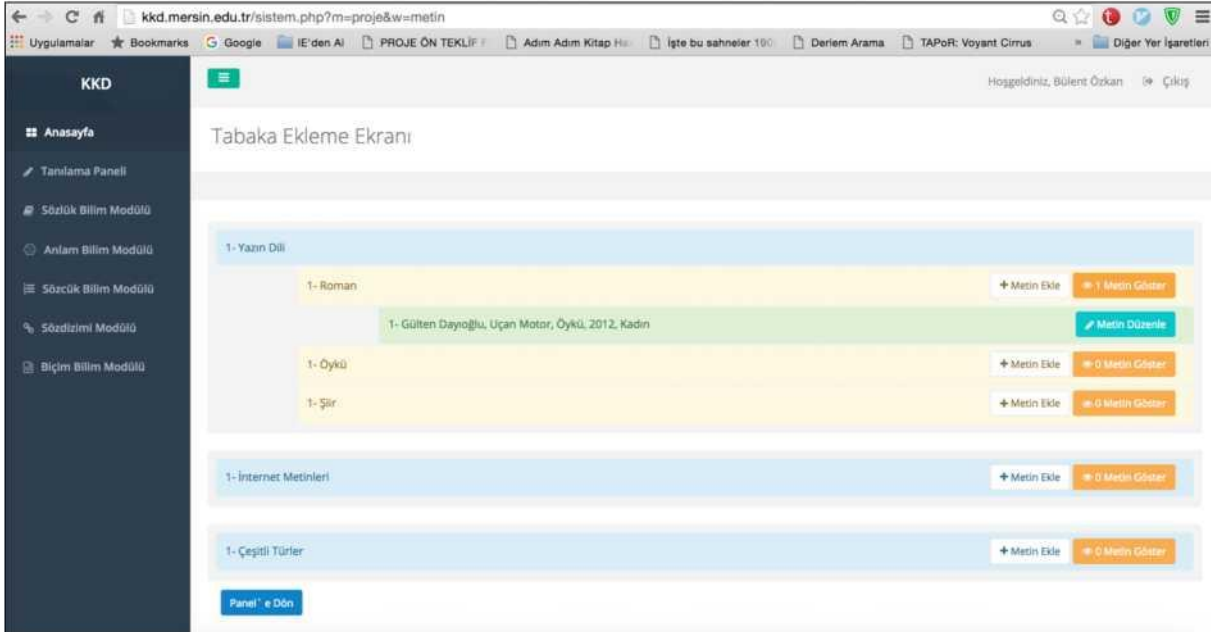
kkd.mersin.edu.tr/sistem.php?m=proje&w=metin

Uygulamalar Bookmarks Google IE'den Al PROJE ÖN TEKLİF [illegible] Adım Adım Kitap Ha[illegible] İşte bu sahneler 100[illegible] Derlem Arama TAPoR: Voyant Cirrus » Diğer Yer İşaretleri

KKD

Anasayfa
Tanılama Paneli
Sözlük Bilim Modülü
Anlam Bilim Modülü
Sözcük Bilim Modülü
Sözdizimi Modülü
Biçim Bilim Modülü

Hoşgeldiniz, Bülent Özkan Çıkış

Tabaka Ekleme Ekranı

1- Yazın Dili

1- Roman + Metin Ekle 1 Metin Göster

1- Gülten Dayıoğlu, Uçan Motor, Öykü, 2012, Kadın Metin Düzenle

1- Öykü + Metin Ekle 0 Metin Göster

1- Şiir + Metin Ekle 0 Metin Göster

1- İnternet Metinleri + Metin Ekle 0 Metin Göster

1- Çeşitli Türler + Metin Ekle 0 Metin Göster

Panel' e Dön